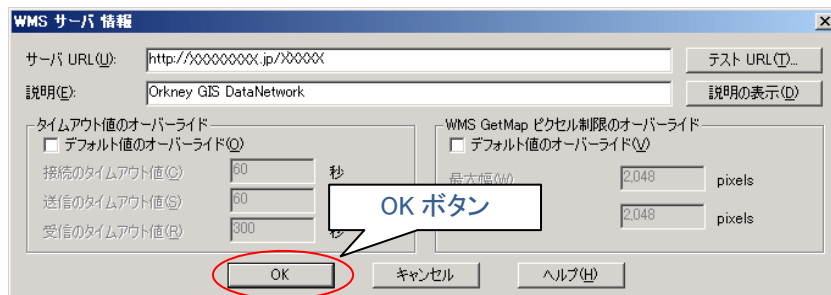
WMS サーバ 情報

サーバ URL(U): http://XXXXXXXX.jp/XXXXX

テスト URL(T)...

説明(E): Orkney GIS DataNetwork

説明の表示(D)

タイムアウト値のオーバーライド

デフォルト値のオーバーライド(O)

接続のタイムアウト値(C) 60 秒

送信のタイムアウト値(S) 60

受信のタイムアウト値(R) 300 秒

WMS GetMap ピクセル制限のオーバーライド

デフォルト値のオーバーライド(V)

最大幅(W) 2,048 pixels

2,048 pixels

OK ボタン

OK

キャンセル

ヘルプ(H)